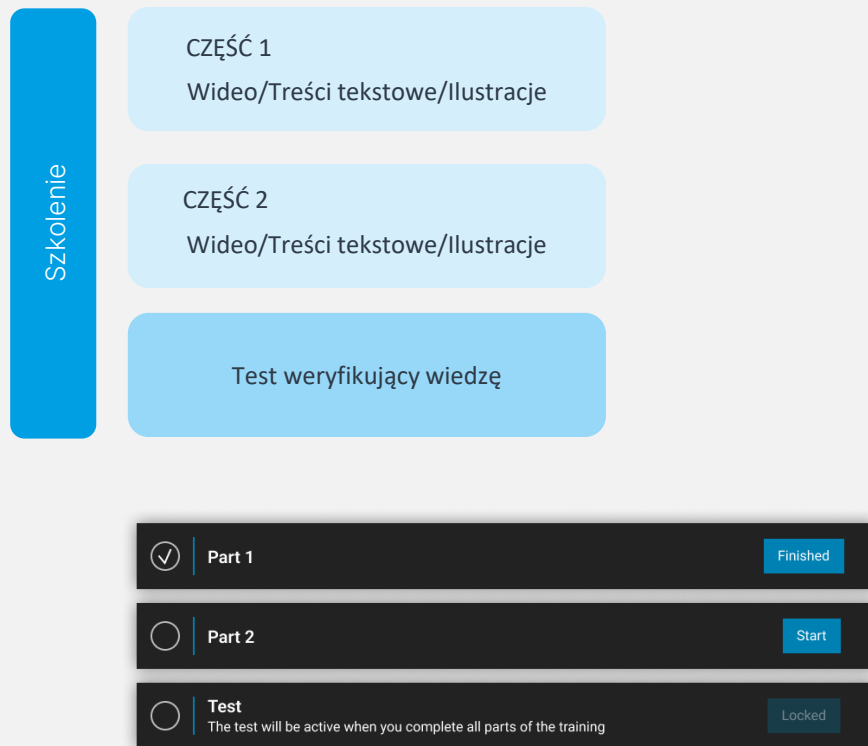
Szkolenie

CZĘŚĆ 1
Wideo/Treści tekstowe/Ilustracje

CZĘŚĆ 2
Wideo/Treści tekstowe/Ilustracje

Test weryfikujący wiedzę

Part 1
Finished

Part 2
Start

Test
The test will be active when you complete all parts of the training
Locked